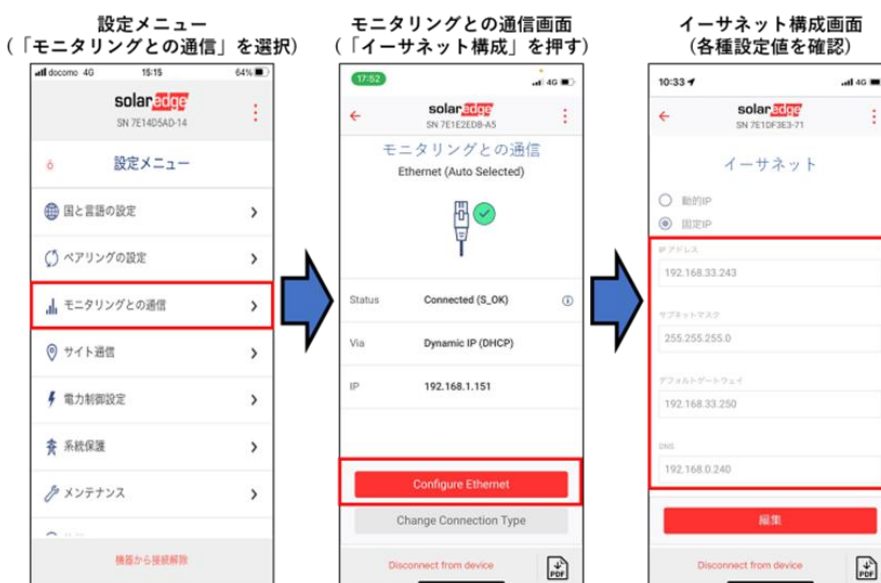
設定メニュー
（「モニタリングとの通信」を選択）

docomo 4G 15:15 64%

solaredge
SN 7E14D5AD-14

設定メニュー

国と言語の設定

ペアリングの設定

モニタリングとの通信

サイト通信

電力制御設定

系統保護

メンテナンス

機器から接続解除

モニタリングとの通信画面
（「イーサネット構成」を押す）

17:52 4G

solaredge
SN 7E1E2EDB-A5

モニタリングとの通信
Ethernet (Auto Selected)

Status Connected (S_OK)

Via Dynamic IP (DHCP)

IP 192.168.1.151

Configure Ethernet

Change Connection Type

Disconnect from device

PDF

イーサネット構成画面
（各種設定値を確認）

10:33 4G

solaredge
SN 7E1DF3E3-71

イーサネット

動的IP

固定IP

IP アドレス
192.168.33.243

サブネットマスク
255.255.255.0

デフォルトゲートウェイ
192.168.33.250

DNS
192.168.0.240

編集

Disconnect from device

PDF